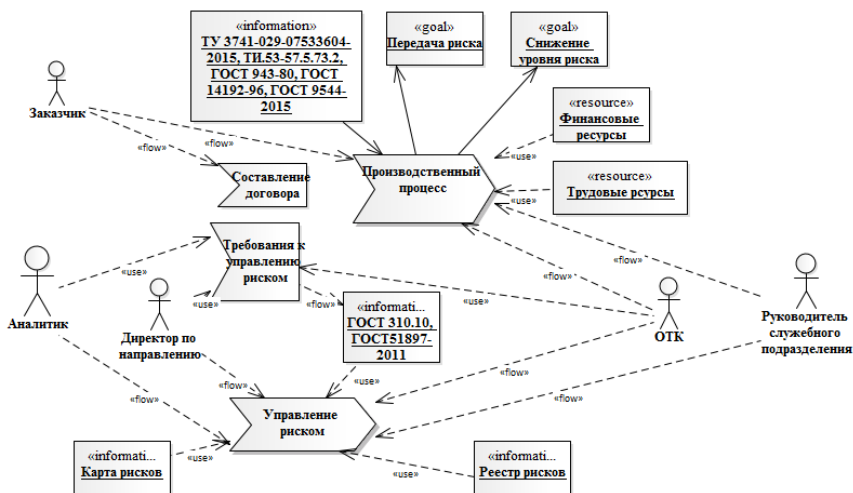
«information»
ТУ 3741-029-07533604-2015, ТИ.53-57.5.73.2, ГОСТ 943-80, ГОСТ 14192-96, ГОСТ 9544-2015

«goal»
Передача риска

«goal»
Снижение уровня риска

Заказчик

«flow»

«flow»

«resource»
Финансовые ресурсы

Составление договора

Производственный процесс

«use»

«resource»
Трудовые ресурсы

«use»

Аналитик

«use»

Требования к управлению риском

«flow»

«flow»

«use»

Директор по направлению

«use»

«informati...
ГОСТ 310.10, ГОСТ51897-2011

«use»

ОТК

Руководитель служебного подразделения

«flow»

«use»

«flow»

«flow»

«flow»

Управление риском

«informati...
Карта рисков

«use»

«use»

«informati...
Реестр рисков